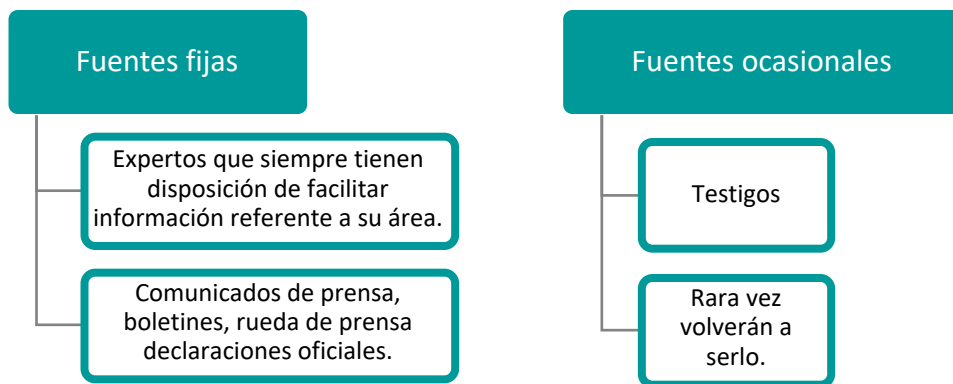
Fuentes fijas

Expertos que siempre tienen disposición de facilitar información referente a su área.

Comunicados de prensa, boletines, rueda de prensa declaraciones oficiales.

Fuentes ocasionales

Testigos

Rara vez volverán a serlo.